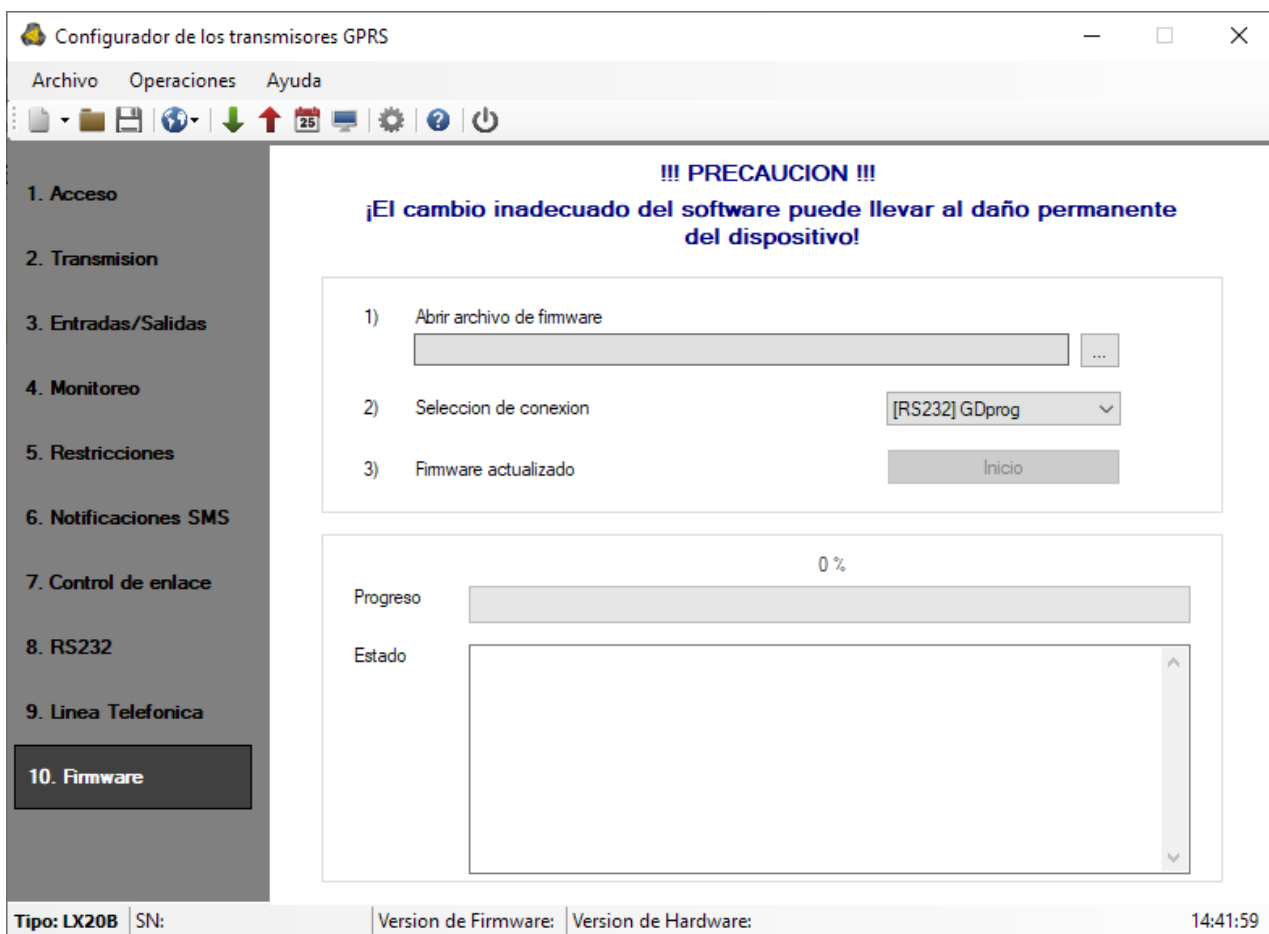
Configurador de los transmisores GPRS

Archivo Operaciones Ayuda

25

1. Acceso
2. Transmision
3. Entradas/Salidas
4. Monitoreo
5. Restricciones
6. Notificaciones SMS
7. Control de enlace
8. RS232
9. Linea Telefonica
10. Firmware

!!! PRECAUCION !!!
¡El cambio inadecuado del software puede llevar al daño permanente del dispositivo!

1) Abrir archivo de firmware
...
2) Seleccion de conexion [RS232] GDprog
3) Firmware actualizado Inicio

0 %
Progreso
Estado

Tipo: LX20B | SN: | Version de Firmware: | Version de Hardware: 14:41:59